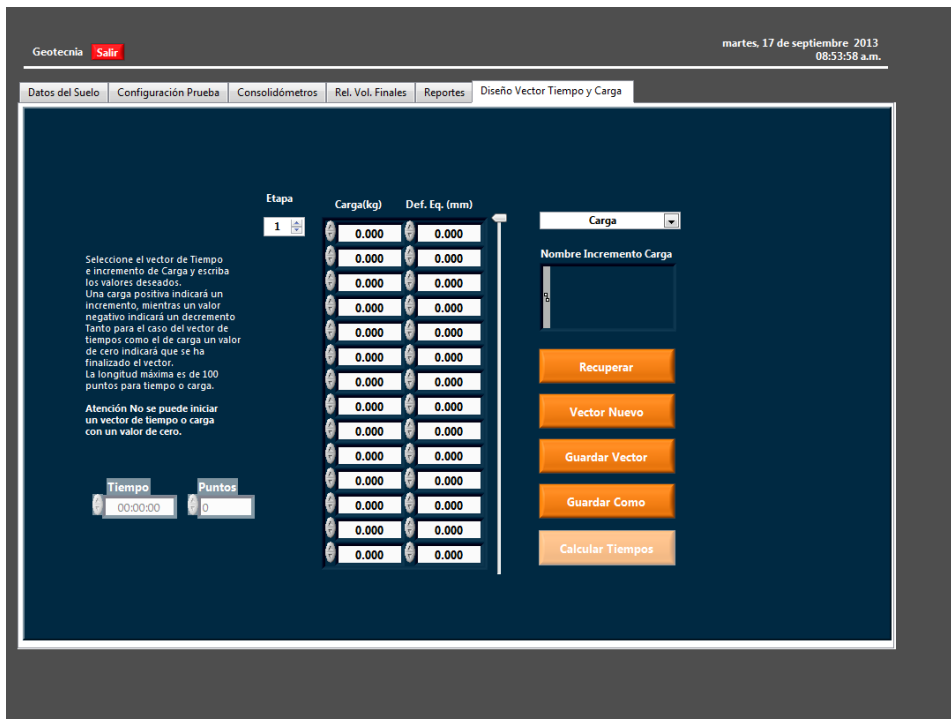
Geotecnia Salir

martes, 17 de septiembre 2013
08:53:58 a.m.

Datos del Suelo | Configuración Prueba | Consolidómetros | Rel. Vol. Finales | Reportes | Diseño Vector Tiempo y Carga

Seleccione el vector de Tiempo e incremento de Carga y escriba los valores deseados.
Una carga positiva indicará un incremento, mientras un valor negativo indicará un decremento
Tanto para el caso del vector de tiempos como el de carga un valor de cero indicará que se ha finalizado el vector.
La longitud máxima es de 100 puntos para tiempo o carga.

Atención No se puede iniciar un vector de tiempo o carga con un valor de cero.

Tiempo
00:00:00

Puntos
0

Etapa
1

| Carga(kg) | Def. Eq. (mm) |
|---|---|
| 0.000 | 0.000 |
| 0.000 | 0.000 |
| 0.000 | 0.000 |
| 0.000 | 0.000 |
| 0.000 | 0.000 |
| 0.000 | 0.000 |
| 0.000 | 0.000 |
| 0.000 | 0.000 |
| 0.000 | 0.000 |
| 0.000 | 0.000 |
| 0.000 | 0.000 |
| 0.000 | 0.000 |
| 0.000 | 0.000 |
| 0.000 | 0.000 |

Carga

Nombre Incremento Carga

Recuperar

Vector Nuevo

Guardar Vector

Guardar Como

Calcular Tiempos